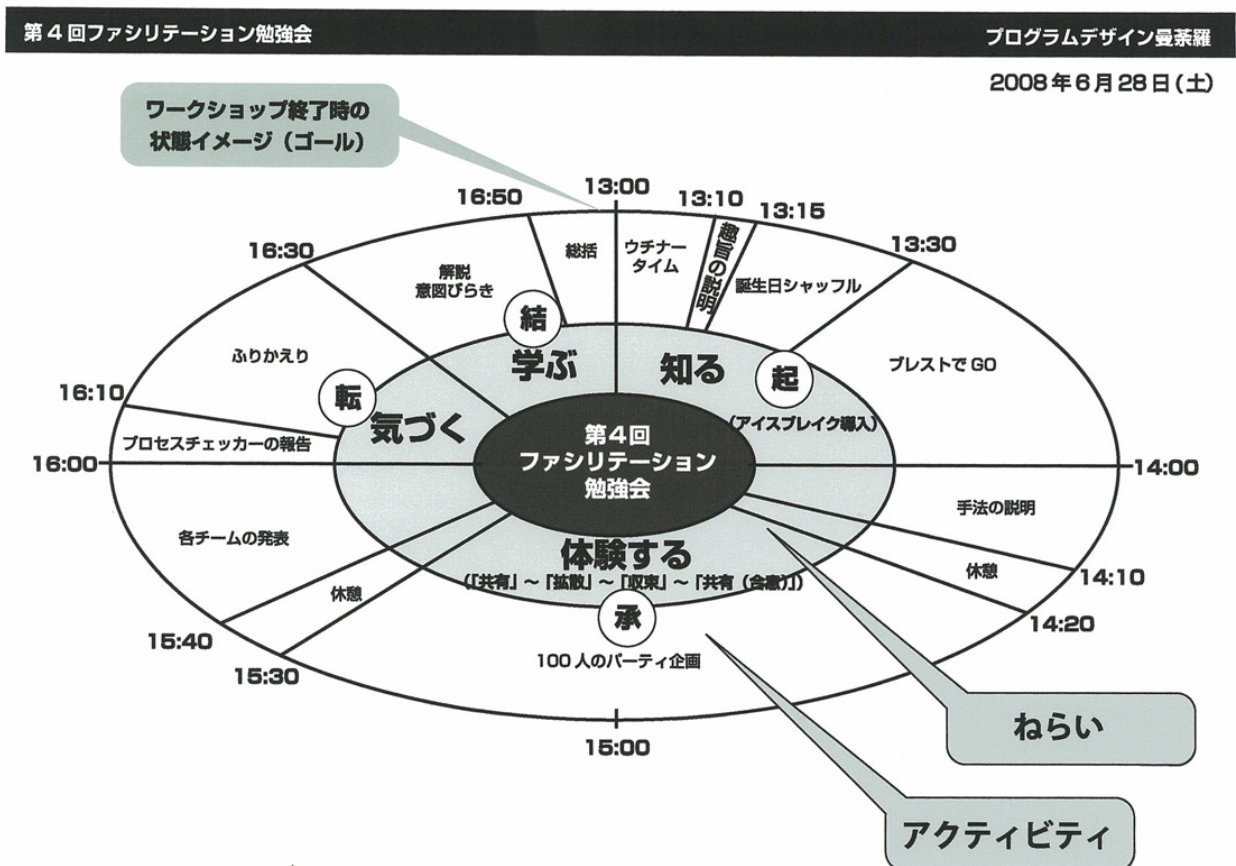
第４回ファシリテーション勉強会

プログラムデザイン曼荼羅

2008年6月28日（土）

ワークショップ終了時の状態イメージ（ゴール）

13:00
13:10
13:15
13:30
14:00
14:10
14:20
15:00
15:30
15:40
16:00
16:10
16:30
16:50

総括
ウチナータイム
趣旨の説明
誕生日シャッフル
ブレストでGO
手法の説明
休憩
100人のパーティ企画
休憩
各チームの発表
プロセスチェッカーの報告
ふりかえり
解説
意図びらき

結
学ぶ
知る
起
（アイスブレイク導入）
転
気づく
第４回
ファシリテーション
勉強会
体験する
（「共有」～「拡散」～「収束」～「共有（合意）」）
承

ねらい

アクティビティ